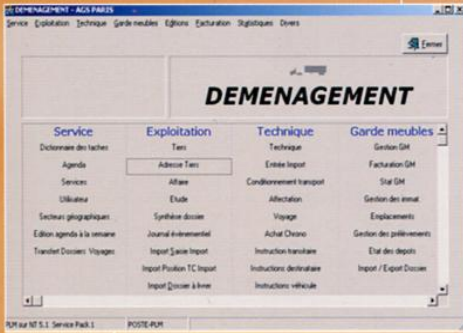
DEMENAGEMENT - AGS PARIS

Service Exploitation Technique Garde meubles Editions Facturation Statistiques Divers

Fermer

DEMENAGEMENT

Service
Dictionnaire des taches
Agenda
Services
Utilisateur
Secteurs géographiques
Edition agenda à la semaine
Transfert Dossiers Voyages

Exploitation
Tiers
Adresse Tiers
Affaire
Etude
Synthèse dossier
Journal événementiel
Import Saisie Import
Import Position TC Import
Import Dossier à livrer

Technique
Technique
Entrée Import
Conditionnement transport
Affectation
Voyage
Achat Chrono
Instruction transitaire
Instructions destinataire
Instructions véhicule

Garde meubles
Gestion GM
Facturation GM
Stat GM
Gestion des inmat.
Emplacements
Gestion des prélèvements
Etat des depots
Import / Export Dossier

PLM sur NT 5.1 Service Pack 1    POSTE-PLM